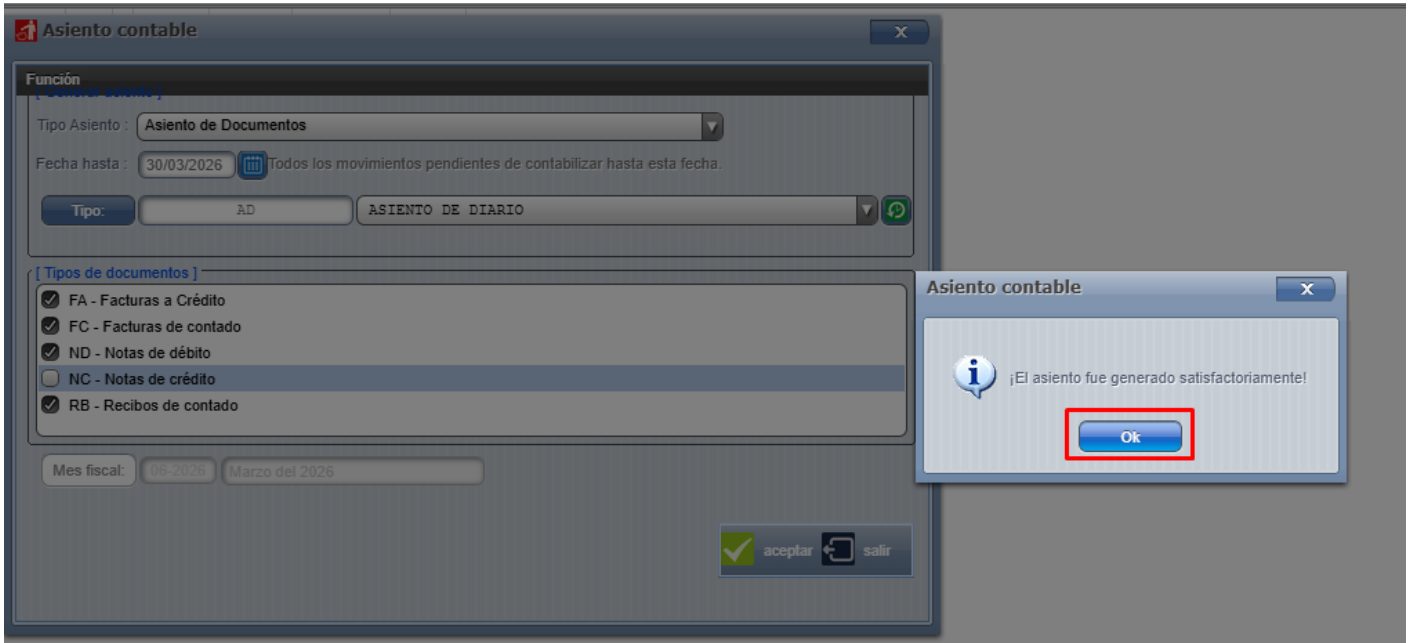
Asiento contable
X
Función
[ Generar asiento ]
Tipo Asiento : Asiento de Documentos
Fecha hasta : 30/03/2026 Todos los movimientos pendientes de contabilizar hasta esta fecha.
Tipo: AD ASIENTO DE DIARIO
[ Tipos de documentos ]
FA - Facturas a Crédito
FC - Facturas de contado
ND - Notas de débito
NC - Notas de crédito
RB - Recibos de contado
Mes fiscal: 06-2026 Marzo del 2026
aceptar salir

Asiento contable
X
¡El asiento fue generado satisfactoriamente!
Ok